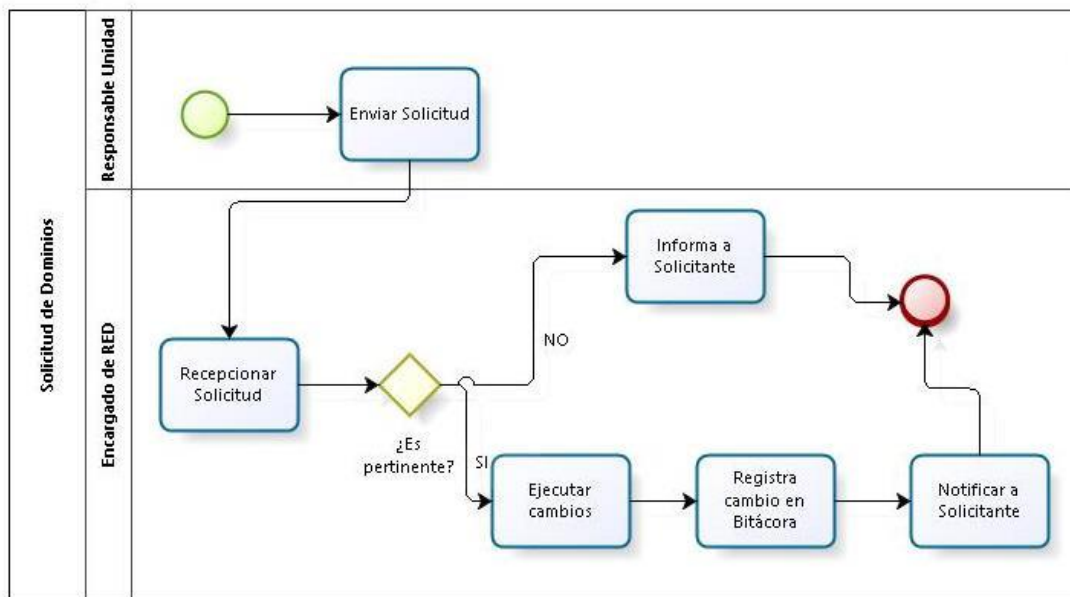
Solicitud de Dominios

Responsable Unidad

Enviar Solicitud

Encargado de RED

Recepcionar Solicitud

¿Es pertinente?

NO

Informa a Solicitante

SI

Ejecutar cambios

Registra cambio en Bitácora

Notificar a Solicitante